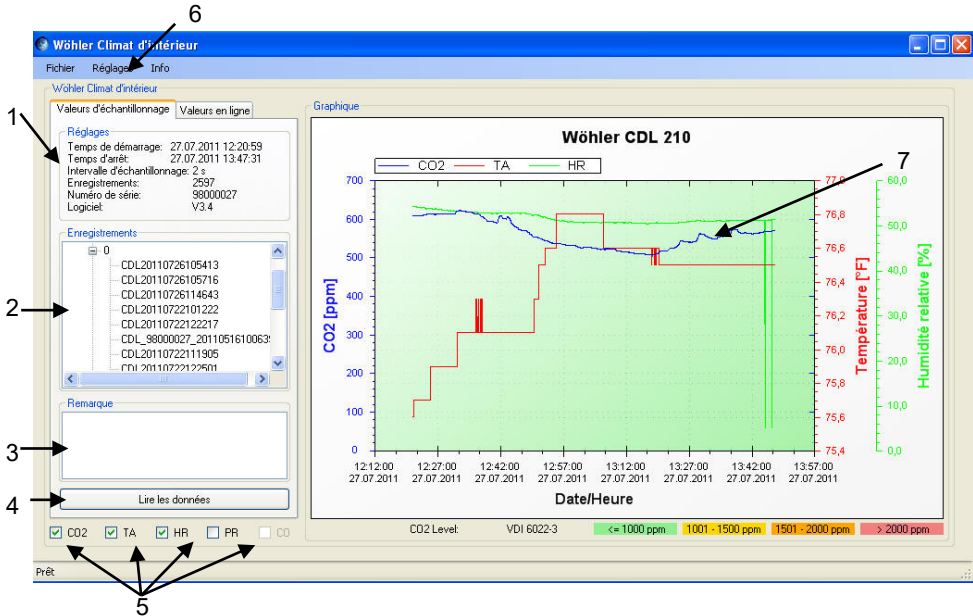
6

Wöhler Climat d'intérieur

Fichier Réglages Info

Wöhler Climat d'intérieur

Valeurs d'échantillonnage | Valeurs en ligne

Réglages
Temps de démarrage: 27.07.2011 12:20:59
Temps d'arrêt: 27.07.2011 13:47:31
Intervalle d'échantillonnage: 2 s
Enregistrements: 2597
Numéro de série: 98000027
Logiciel: V3.4

Enregistrements
0
CDL20110726105413
CDL20110726105716
CDL20110726114643
CDL20110722101222
CDL20110722122217
CDL_98000027_2011051610063
CDL20110722111905
CDL20110722122501

Remarque

Lire les données

1
2
3
4

CO2 TA HR PR CO

5

Graphique

Wöhler CDL 210

CO2 TA HR

7

| | |
|---|---|
| CO2 [ppm] | 0, 100, 200, 300, 400, 500, 600, 700 |
| Température [°F] | 75,4, 75,6, 75,8, 76,0, 76,2, 76,4, 76,6, 76,8, 77,0 |
| Humidité relative [%] | 0,0, 10,0, 20,0, 30,0, 40,0, 50,0, 60,0 |

12:12:00 27.07.2011
12:27:00 27.07.2011
12:42:00 27.07.2011
12:57:00 27.07.2011
13:12:00 27.07.2011
13:27:00 27.07.2011
13:42:00 27.07.2011
13:57:00 27.07.2011

Date/Heure

CO2 Level: VDI 6022-3 <= 1000 ppm 1001 - 1500 ppm 1501 - 2000 ppm > 2000 ppm

Prêt